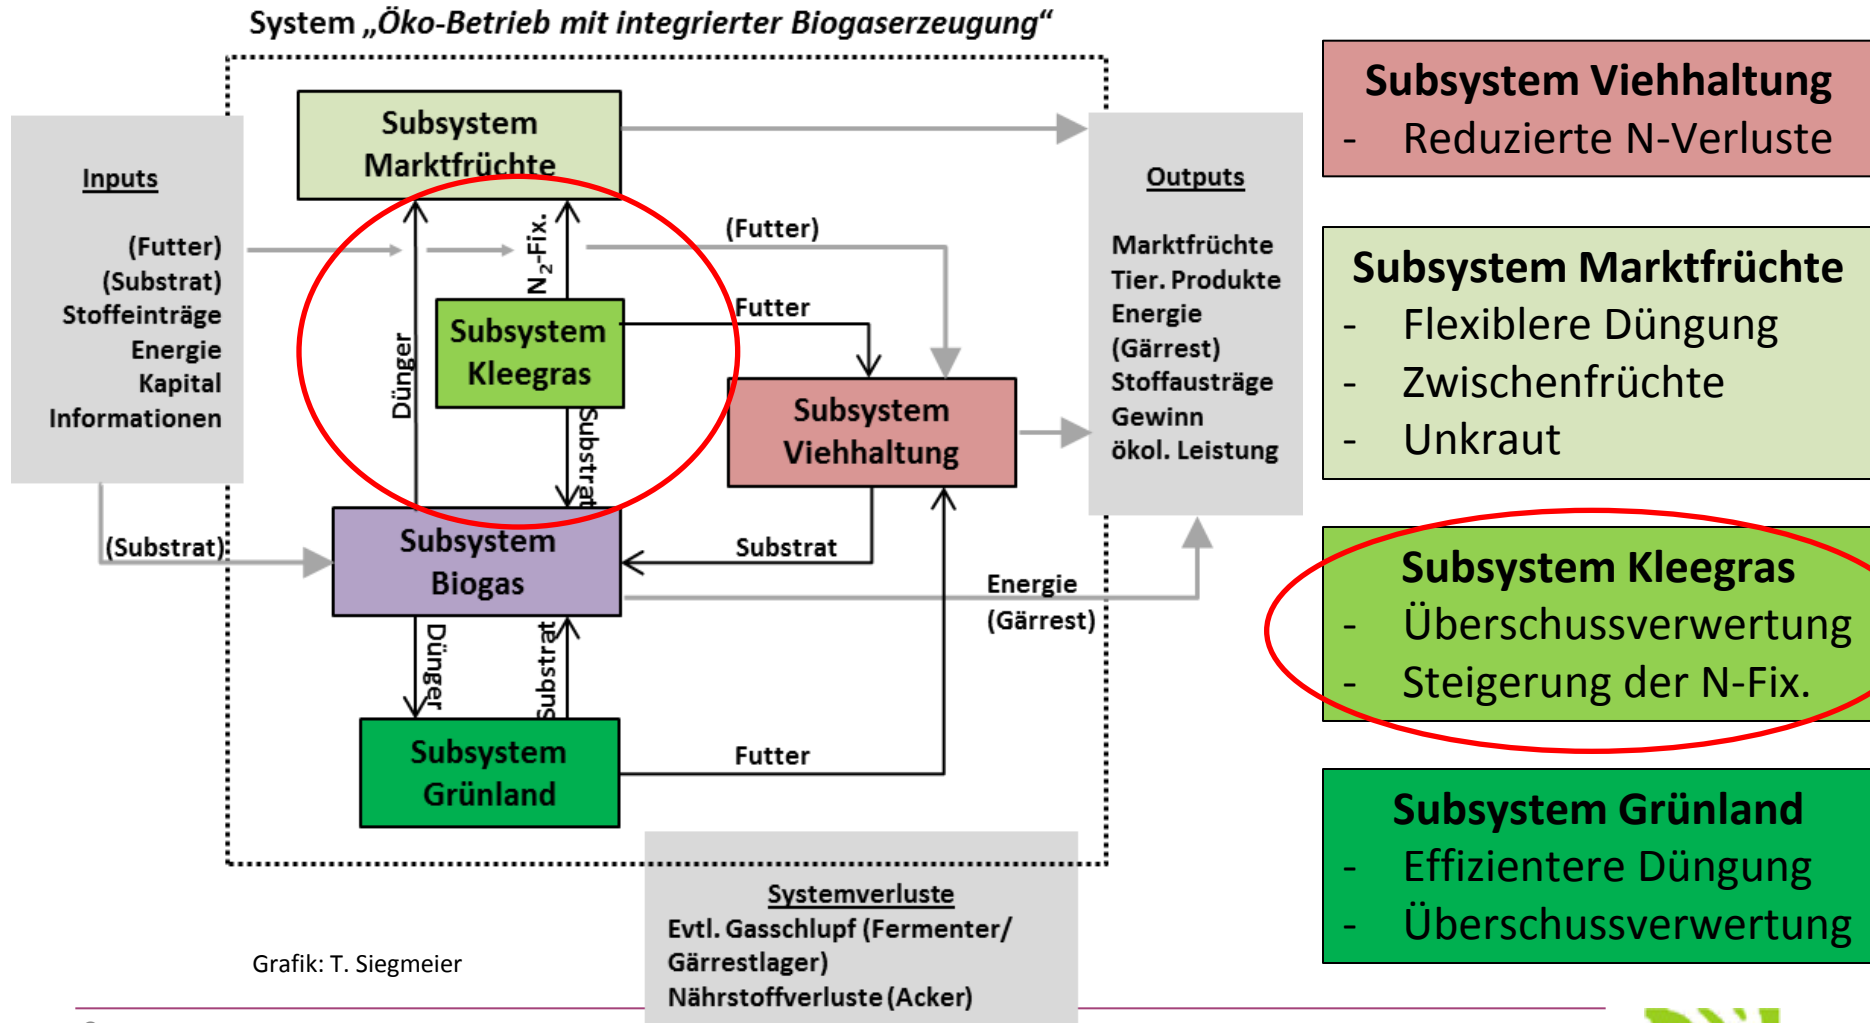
System „Öko-Betrieb mit integrierter Biogaserzeugung“

Inputs

(Futter)
(Substrat)
Stoffeinträge
Energie
Kapital
Informationen

Subsystem Marktfrüchte

Dünger

$N_2$-Fix.

(Futter)

Subsystem Kleegras

Futter

Substrat

Subsystem Viehhaltung

(Substrat)

Subsystem Biogas

Substrat

Energie
(Gärrest)

Dünger

Substrat

Subsystem Grünland

Futter

Outputs

Marktfrüchte
Tier. Produkte
Energie
(Gärrest)
Stoffausträge
Gewinn
ökol. Leistung

Systemverluste
Evtl. Gasschlupf (Fermenter/ Gärrestlager)
Nährstoffverluste (Acker)

Grafik: T. Siegmeier

Subsystem Viehhaltung
- Reduzierte N-Verluste

Subsystem Marktfrüchte
- Flexiblere Düngung
- Zwischenfrüchte
- Unkraut

Subsystem Kleegras
- Überschussverwertung
- Steigerung der N-Fix.

Subsystem Grünland
- Effizientere Düngung
- Überschussverwertung